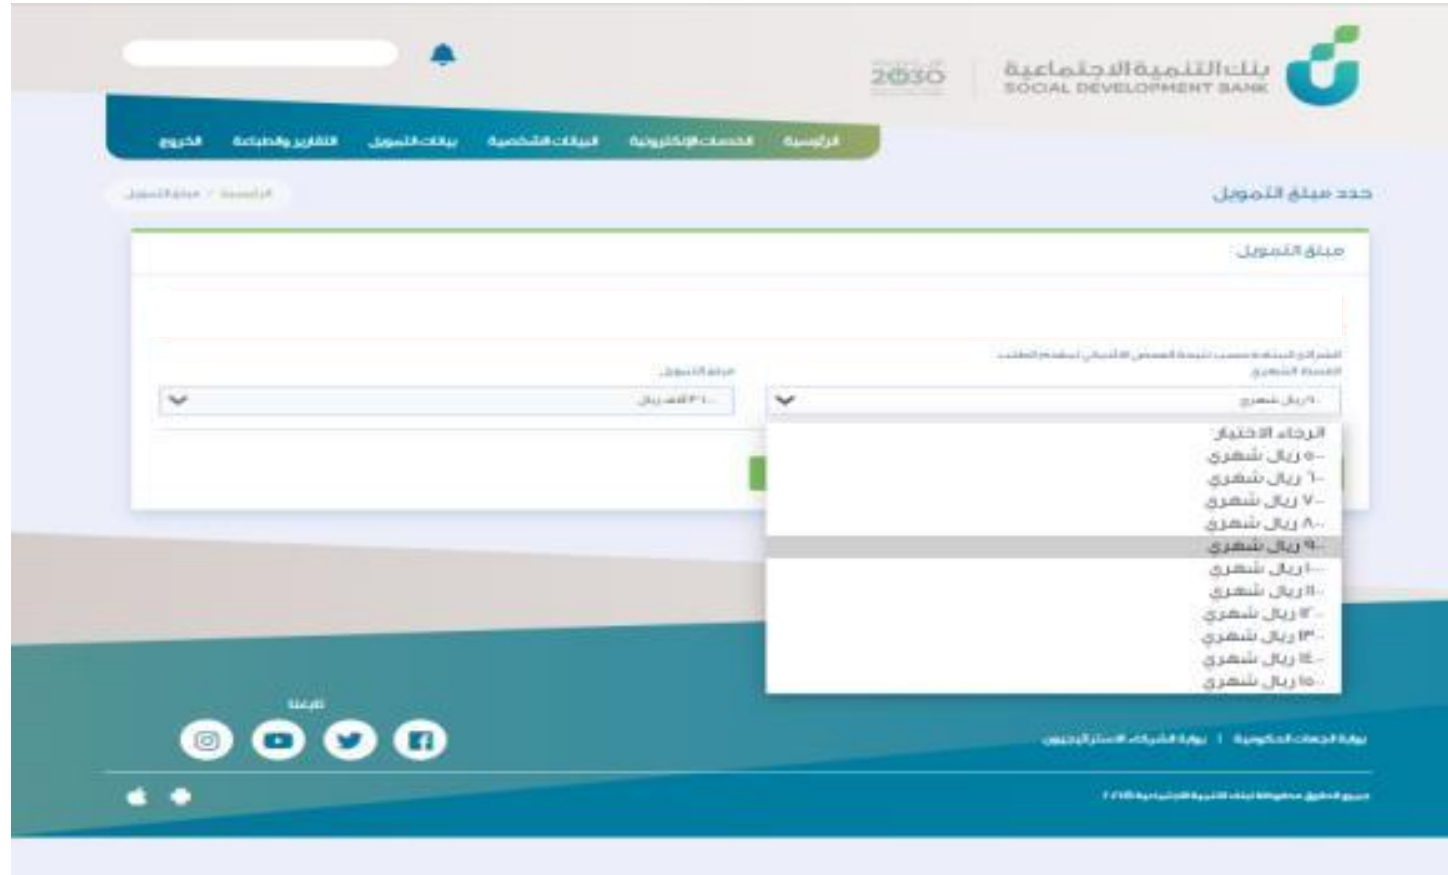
بنك التنمية الاجتماعية
SOCIAL DEVELOPMENT BANK

2030

الرئيسية الخدمات الإلكترونية البيانات الشخصية بيانات التمويل التقارير والطباعة الخروج

حدد مبلغ التمويل

الرئيسية / مبلغ التمويل

مبلغ التمويل

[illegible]

القسط الشهري

مبلغ التمويل

٩٠٠ ريال شهري

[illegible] ريال

الرجاء الاختيار
٥٠٠ ريال شهري
٦٠٠ ريال شهري
٧٠٠ ريال شهري
٨٠٠ ريال شهري
٩٠٠ ريال شهري
١٠٠٠ ريال شهري
١١٠٠ ريال شهري
١٢٠٠ ريال شهري
١٣٠٠ ريال شهري
١٤٠٠ ريال شهري
١٥٠٠ ريال شهري

تابعنا

بوابة الجهات الحكومية | بوابة الشركاء الاستراتيجيين

جميع الحقوق محفوظة لبنك التنمية الاجتماعية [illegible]